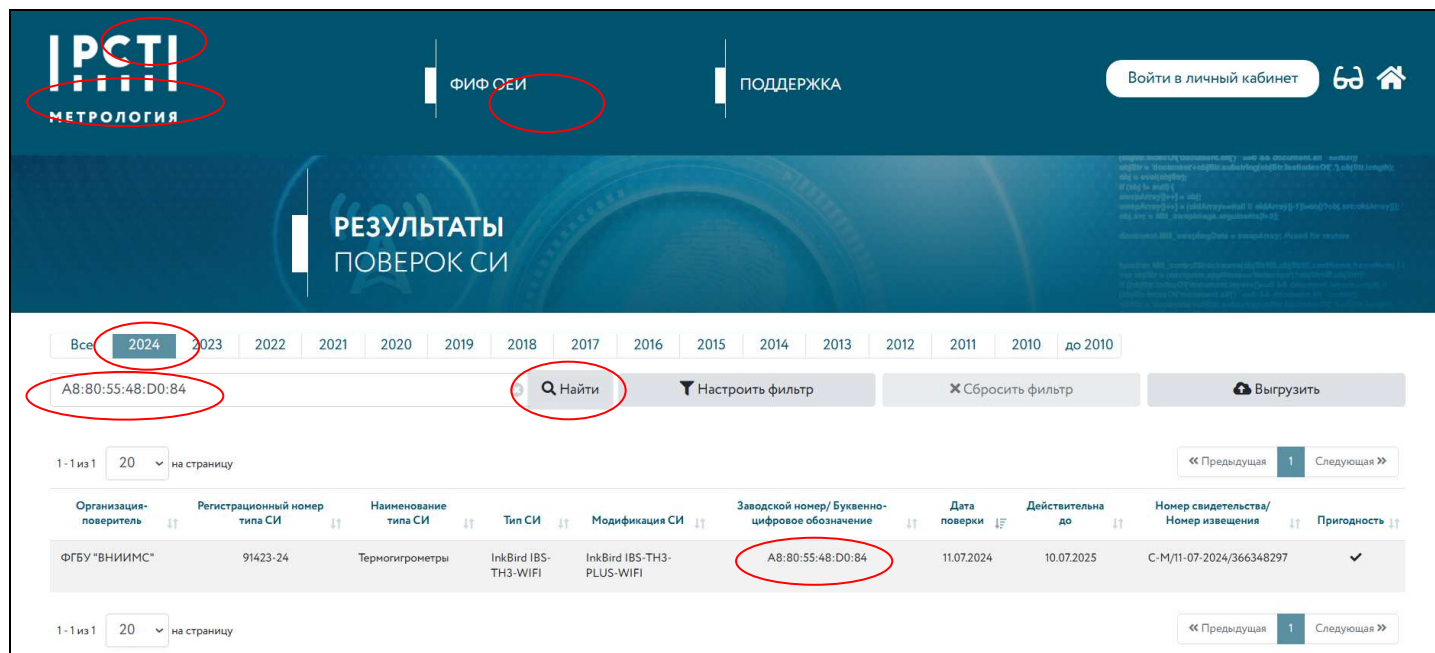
РСТ МЕТРОЛОГИЯ

ФИФ ОЕИ

ПОДДЕРЖКА

Войти в личный кабинет

РЕЗУЛЬТАТЫ ПОВЕРОК СИ

Все | 2024 | 2023 | 2022 | 2021 | 2020 | 2019 | 2018 | 2017 | 2016 | 2015 | 2014 | 2013 | 2012 | 2011 | 2010 | до 2010

A8:80:55:48:D0:84

Найти

Настроить фильтр

Сбросить фильтр

Выгрузить

1 - 1 из 1 20 на страницу

« Предыдущая 1 Следующая »

| Организация-поверитель | Регистрационный номер типа СИ | Наименование типа СИ | Тип СИ | Модификация СИ | Заводской номер/ Буквенно-цифровое обозначение | Дата поверки | Действительна до | Номер свидетельства/ Номер извещения | Пригодность |
|---|---|---|---|---|---|---|---|---|---|
| ФГБУ "ВНИИМС" | 91423-24 | Термогигрометры | InkBird IBS-TH3-WIFI | InkBird IBS-TH3-PLUS-WIFI | A8:80:55:48:D0:84 | 11.07.2024 | 10.07.2025 | С-М/11-07-2024/366348297 | ✔ |

1 - 1 из 1 20 на страницу

« Предыдущая 1 Следующая »